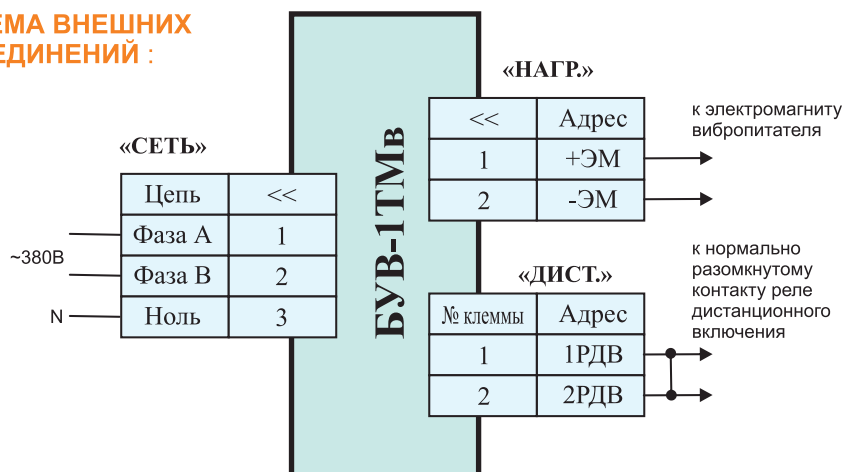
ЕМА ВНЕШНИХ
ЕДИНЕНИЙ :

«СЕТЬ»

| Цепь | << |
|---|---|
| Фаза A | 1 |
| Фаза B | 2 |
| Ноль | 3 |

~380В

N

БУВ-1ТМв

«НАГР.»

| << | Адрес |
|---|---|
| 1 | +ЭМ |
| 2 | -ЭМ |

к электромагниту вибропитателя

«ДИСТ.»

| № клеммы | Адрес |
|---|---|
| 1 | 1РДВ |
| 2 | 2РДВ |

к нормально разомкнутому контакту реле дистанционного включения